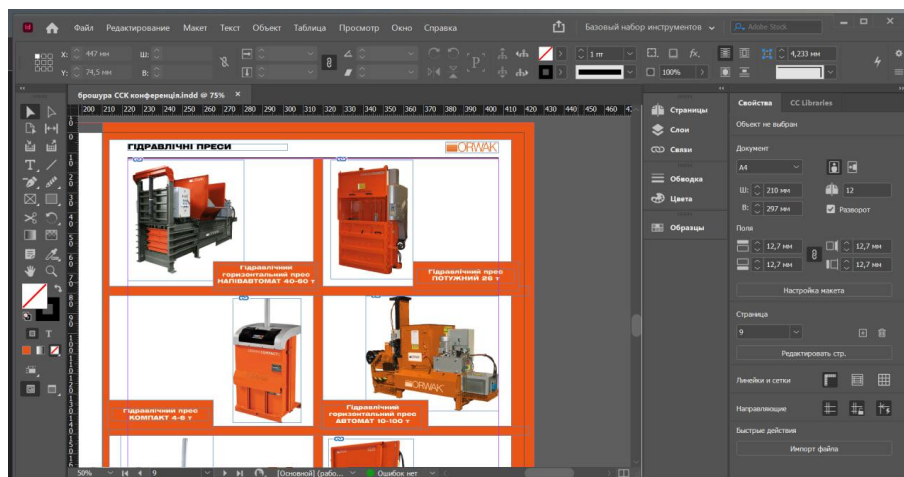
Id Файл Редактирование Макет Текст Объект Таблица Просмотр Окно Справка

Базовый набор инструментов Adobe Stock

X: 447 мм
Y: 74,5 мм
Ш:
В:

1 пт
100%
4,233 мм

брошура ССК конференція.indd @ 75%

200 210 220 230 240 250 260 270 280 290 300 310 320 330 340 350 360 370 380 390 400 410 420 430 440 450 460

ГІДРАВЛІЧНІ ПРЕСИ

ORWAK

Гідравлічний горизонтальний прес НАПІВАВТОМАТ 40-60 т

Гідравлічний прес ПОТУЖНИЙ 28 т

Гідравлічний прес КОМПАКТ 4-8 т

Гідравлічний горизонтальний прес АВТОМАТ 10-100 т

ORWAK

Страницы
Слои
Связи
Обводка
Цвета
Образцы

Свойства CC Libraries

Объект не выбран

Документ
A4
Ш: 210 мм
В: 297 мм
12
Разворот

Поля
12,7 мм
12,7 мм
12,7 мм
12,7 мм

Настройка макета

Страница
9

Редактировать стр.

Линейки и сетки

Направляющие

Быстрые действия

Импорт файла

50% 9 [Основной] (рабо... Ошибок нет